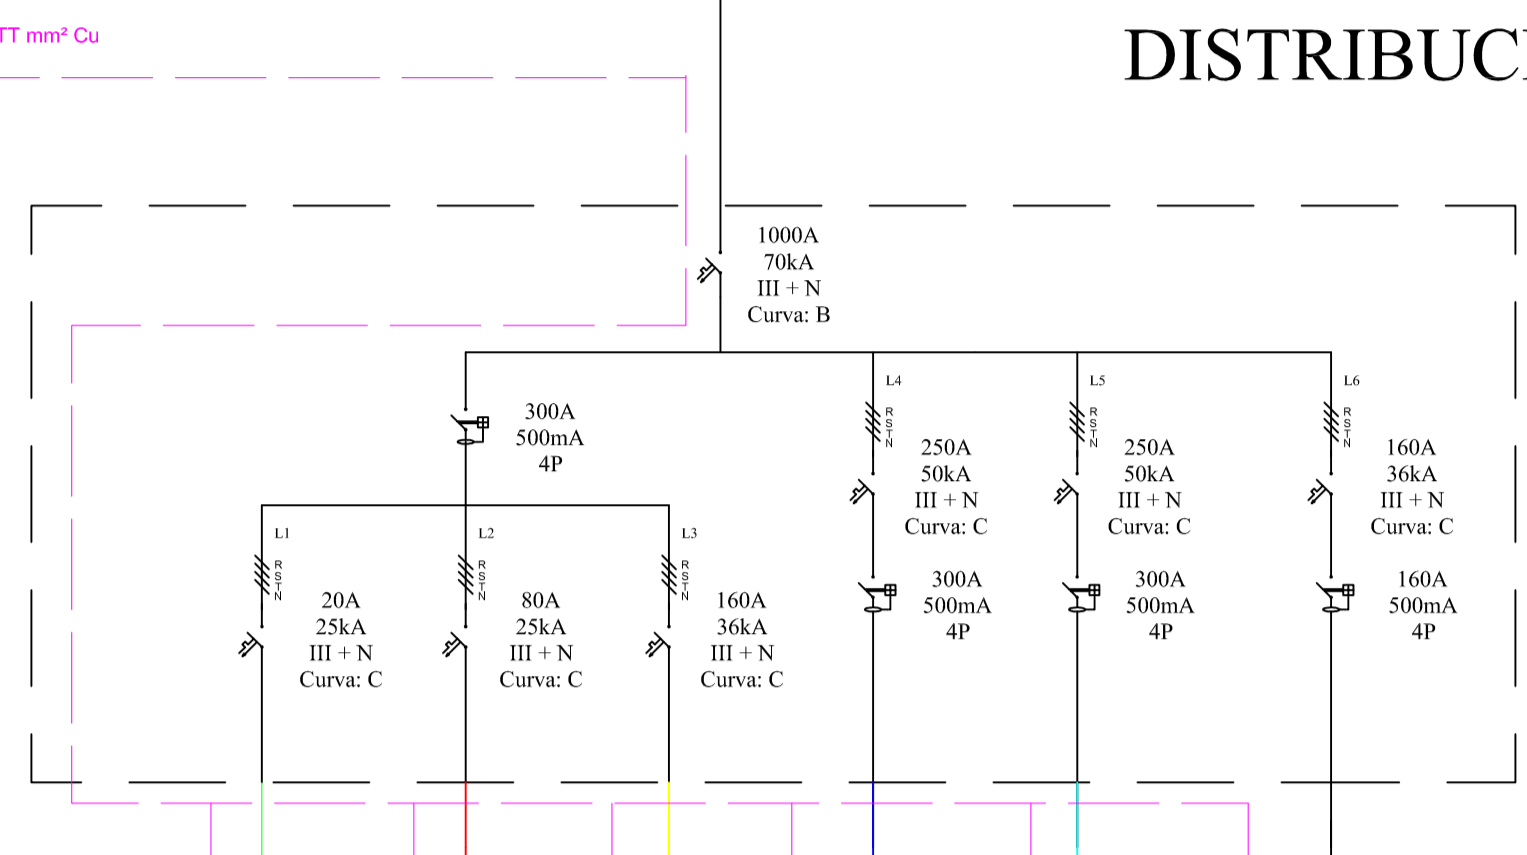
TT mm² Cu

DISTRIBUC

1000A
70kA
III + N
Curva: B

300A
500mA
4P

L4
RSTN
250A
50kA
III + N
Curva: C

300A
500mA
4P

L5
RSTN
250A
50kA
III + N
Curva: C

300A
500mA
4P

L6
RSTN
160A
36kA
III + N
Curva: C

160A
500mA
4P

L1
RSTN
20A
25kA
III + N
Curva: C

L2
RSTN
80A
25kA
III + N
Curva: C

L3
RSTN
160A
36kA
III + N
Curva: C